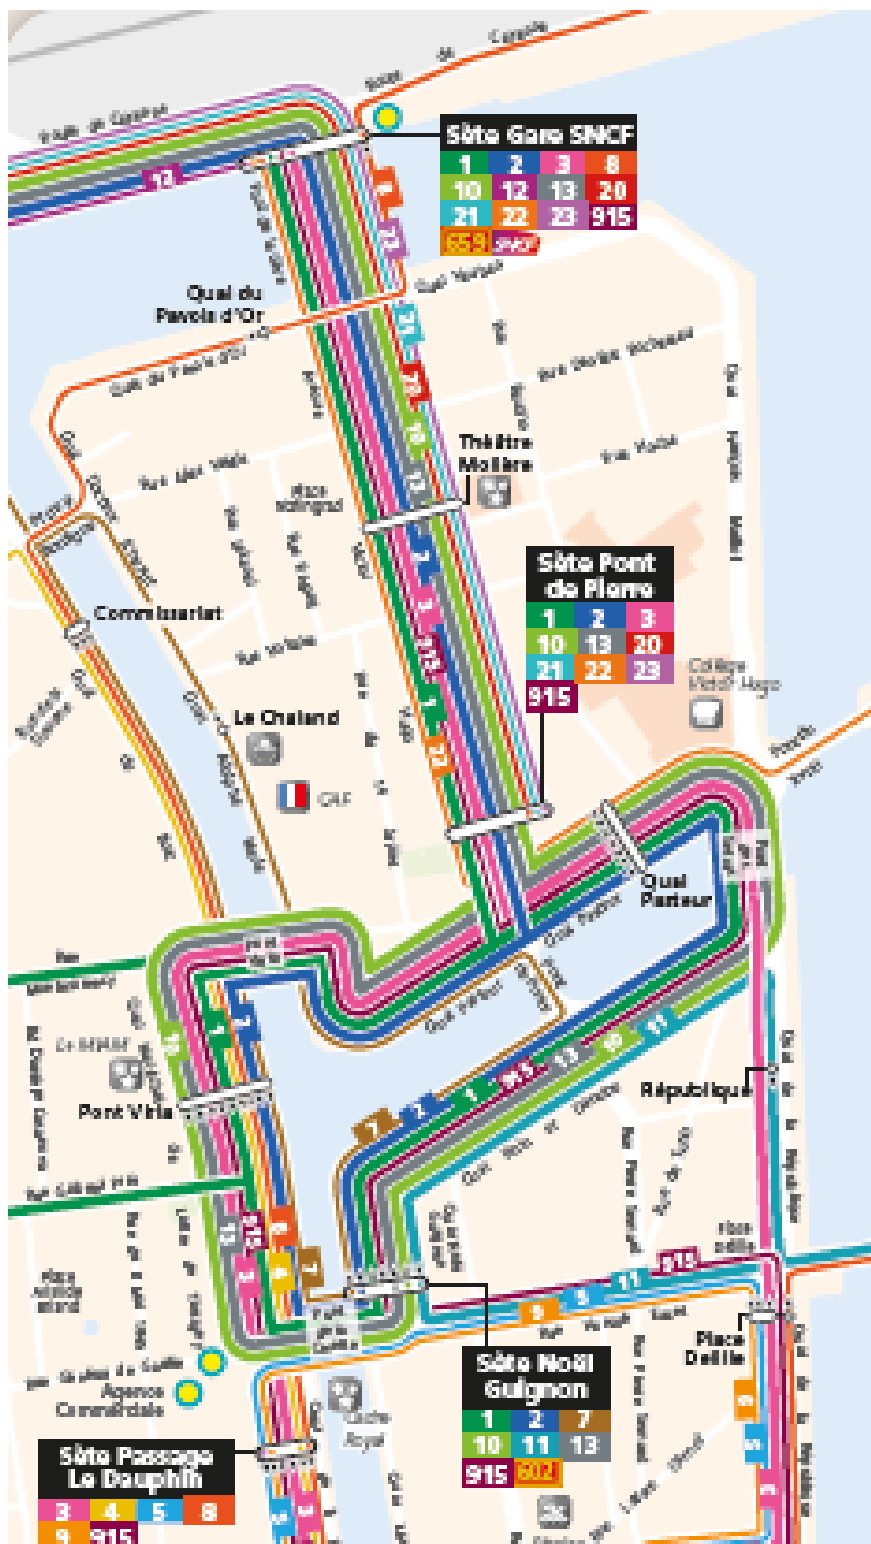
Sète Gare SNCF

| 1 | 2 | 3 | 8 |
|---|---|---|---|
| 10 | 12 | 13 | 20 |
| 21 | 22 | 23 | 915 |
| 659 | SNCF | | |

Quai du Pavois d'Or

Théâtre Molière

Sète Pont de Pierre

| 1 | 2 | 3 |
|---|---|---|
| 10 | 13 | 20 |
| 21 | 22 | 23 |
| 915 | | |

Collège Victor Hugo

Commissariat

Le Chaland

CAF

Quai Pasteur

Pont Virla

République

Place Delille

Sète Noël Guignon

| 1 | 2 | 7 |
|---|---|---|
| 10 | 11 | 13 |
| 915 | 602 | |

Agence Commerciale

Sète Passage Le Dauphin

| 3 | 4 | 5 | 8 |
|---|---|---|---|
| 9 | 915 | | |